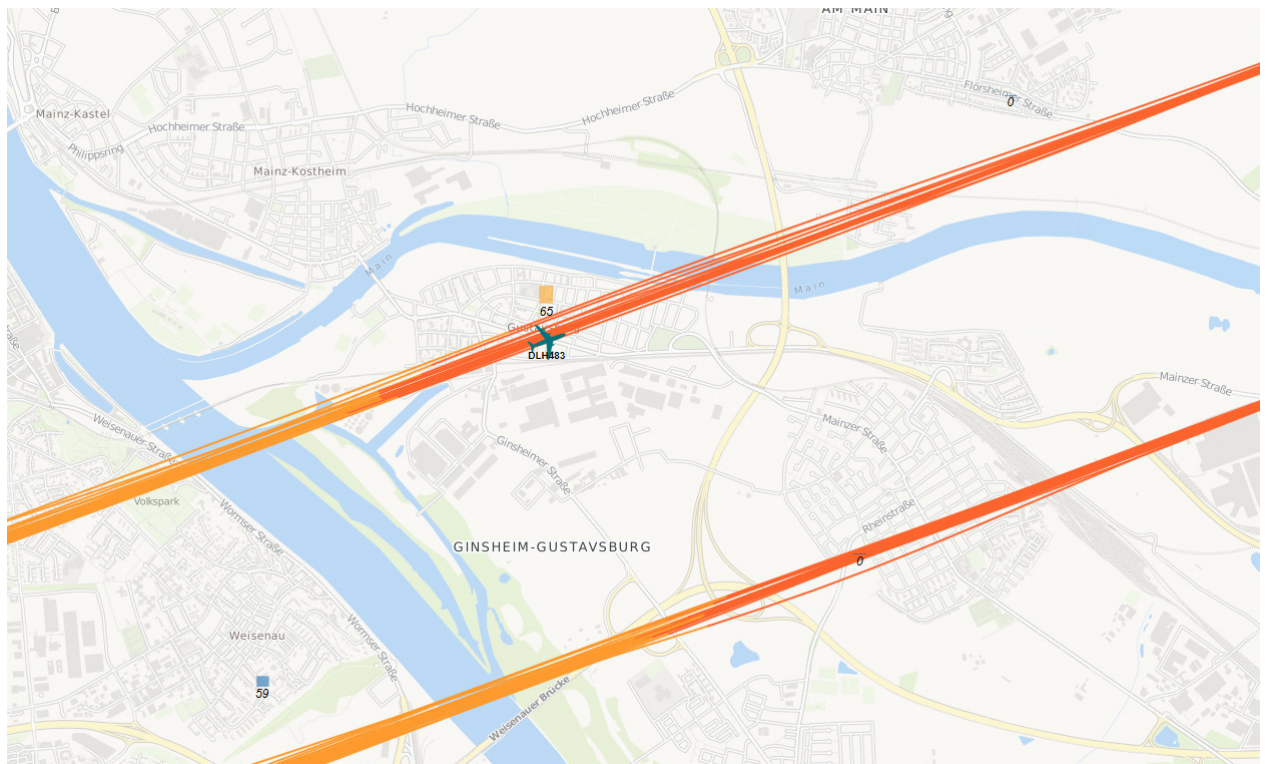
AM MAIN
Florsheimer Straße
0
Mainz-Kastel
Hochheimer Straße
Hochheimer Straße
Hochheimer Straße
Philippsring
Mainz-Kostheim
Main
Main
65
Gust
DLH483
Mainzer Straße
Mainzer Straße
Weisenauer Straße
Ginsheimer Straße
Rheinstraße
Volkspark
Wormser Straße
GINSHEIM-GUSTAVSBURG
0
Weisenau
Wormser Straße
59
Weisenauer Brücke